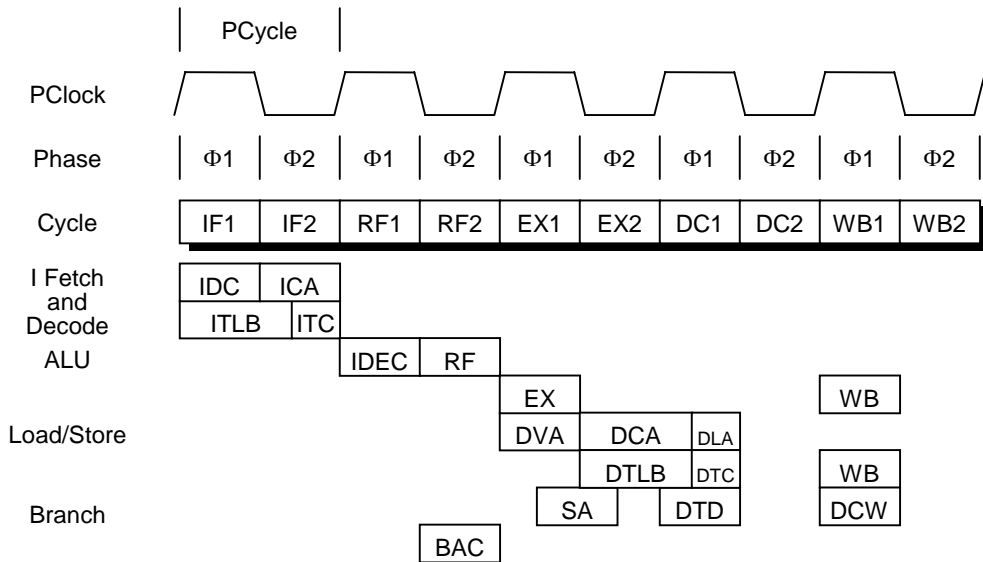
PCycle

PClock

Phase $\Phi1$ $\Phi2$ $\Phi1$ $\Phi2$ $\Phi1$ $\Phi2$ $\Phi1$ $\Phi2$ $\Phi1$ $\Phi2$

Cycle IF1 IF2 RF1 RF2 EX1 EX2 DC1 DC2 WB1 WB2

I Fetch and Decode
IDC ICA
ITLB ITC

ALU
IDEC RF
EX WB

Load/Store
DVA DCA DLA
DTLB DTC WB

Branch
SA DTD DCW
BAC